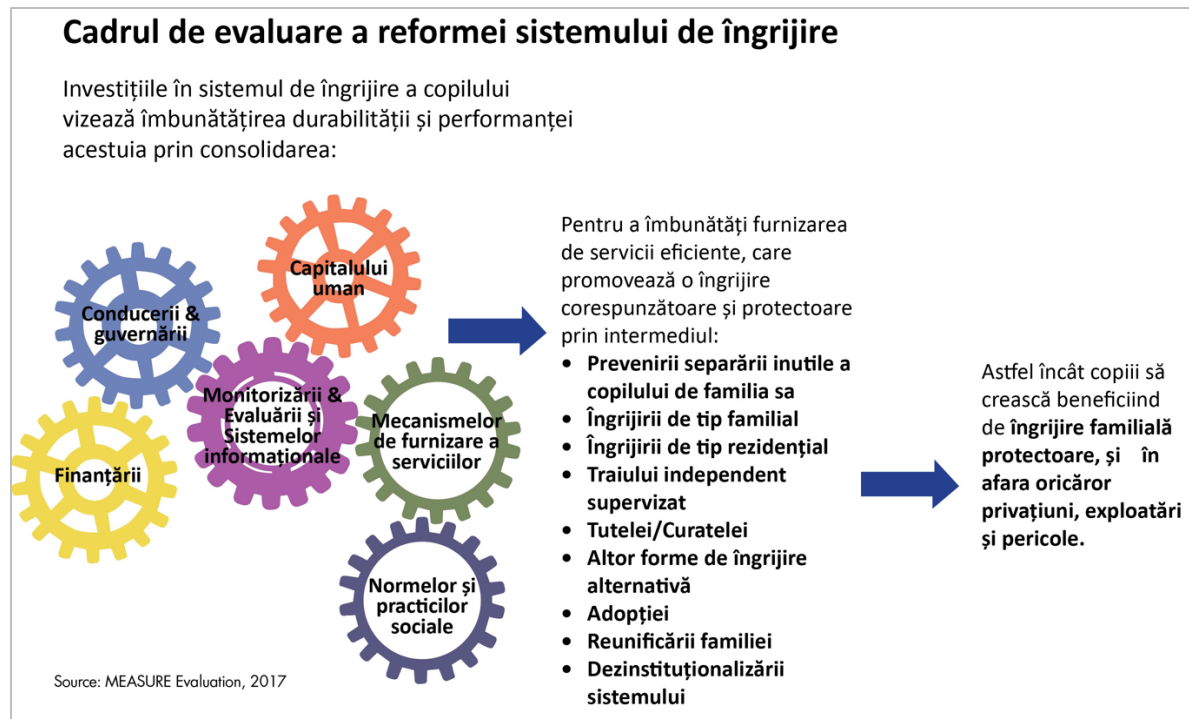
Cadrul de evaluare a reformei sistemului de îngrijire

Investițiile în sistemul de îngrijire a copilului vizează îmbunătățirea durabilității și performanței acestuia prin consolidarea:

Capitalului uman

Conducerii & guvernării

Monitorizării & Evaluării și Sistemelor informaționale

Mecanismelor de furnizare a serviciilor

Finanțării

Normelor și practicilor sociale

Pentru a îmbunătăți furnizarea de servicii eficiente, care promovează o îngrijire corespunzătoare și protectoare prin intermediul:
- Prevenirii separării inutile a copilului de familia sa
- Îngrijirii de tip familial
- Îngrijirii de tip rezidențial
- Traiului independent supervizat
- Tutelei/Curatelei
- Altor forme de îngrijire alternativă
- Adopției
- Reunificării familiei
- Dezinstituționalizării sistemului

Astfel încât copiii să crească beneficiind de îngrijire familială protectoare, și în afara oricăror privațiuni, exploatări și pericole.

Source: MEASURE Evaluation, 2017